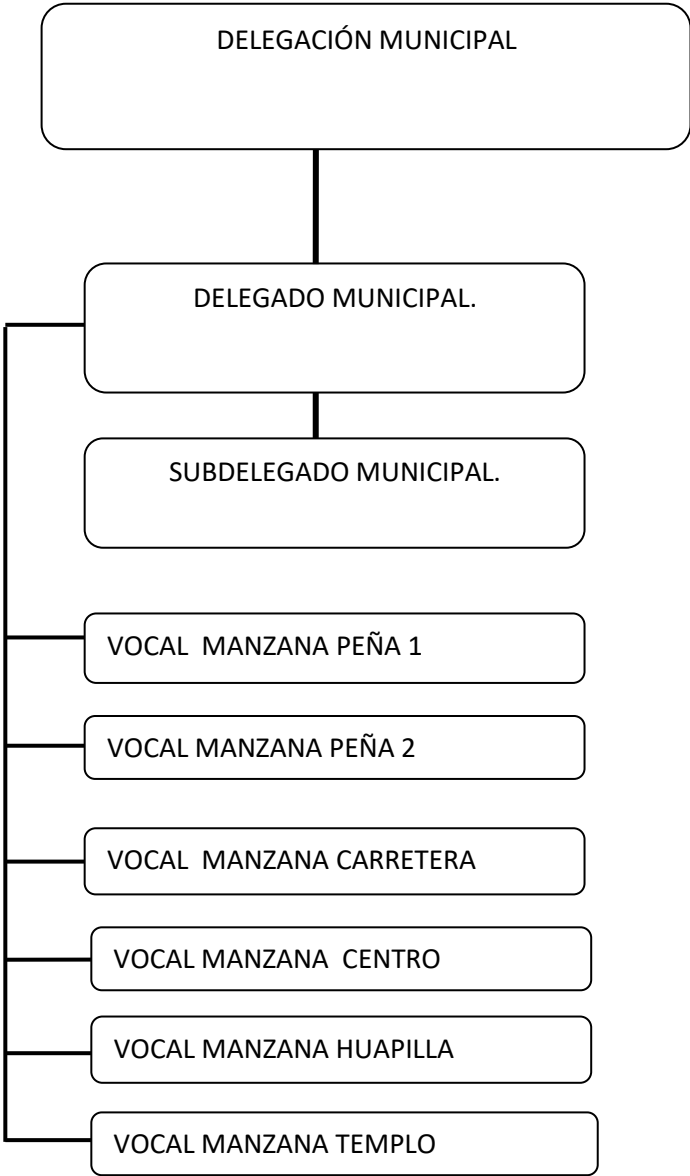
DELEGACIÓN MUNICIPAL

DELEGADO MUNICIPAL.

SUBDELEGADO MUNICIPAL.

VOCAL MANZANA PEÑA 1

VOCAL MANZANA PEÑA 2

VOCAL MANZANA CARRETERA

VOCAL MANZANA CENTRO

VOCAL MANZANA HUAPILLA

VOCAL MANZANA TEMPLO